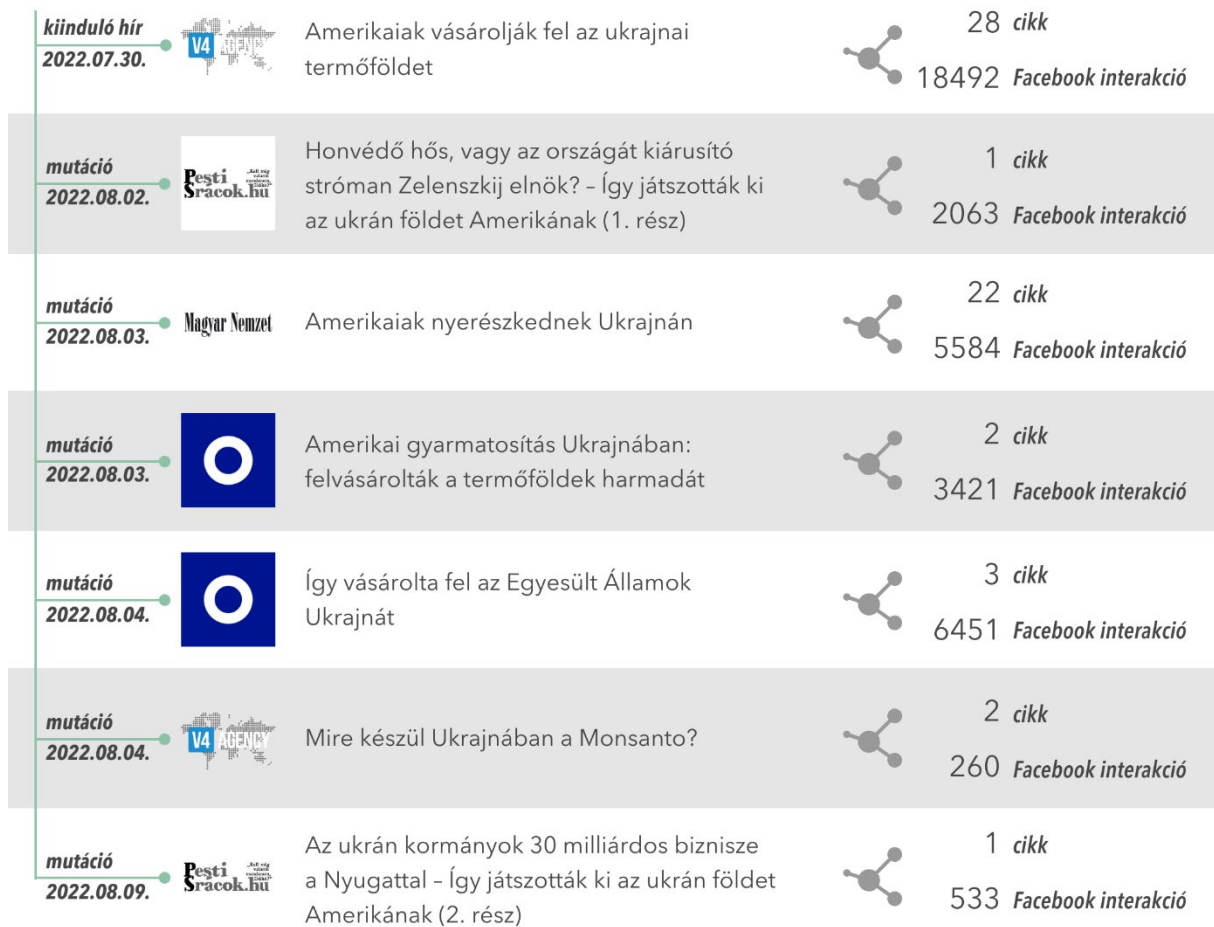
kiinduló hír
2022.07.30.

V4 AGENCY

Amerikaiak vásárolják fel az ukrajnai termőföldet

28 cikk
18492 Facebook interakció

mutáció
2022.08.02.

Pesti Srácok.hu

Honvédő hős, vagy az országát kiárusító stróman Zelenszkij elnök? – Így játszották ki az ukrán földet Amerikának (1. rész)

1 cikk
2063 Facebook interakció

mutáció
2022.08.03.

Magyar Nemzet

Amerikaiak nyerészkednek Ukrajnán

22 cikk
5584 Facebook interakció

mutáció
2022.08.03.

Amerikai gyarmatosítás Ukrajnában: felvásárolták a termőföldek harmadát

2 cikk
3421 Facebook interakció

mutáció
2022.08.04.

Így vásárolta fel az Egyesült Államok Ukrajnát

3 cikk
6451 Facebook interakció

mutáció
2022.08.04.

V4 AGENCY

Mire készül Ukrajnában a Monsanto?

2 cikk
260 Facebook interakció

mutáció
2022.08.09.

Pesti Srácok.hu

Az ukrán kormányok 30 milliárdos biznisze a Nyugattal – Így játszották ki az ukrán földet Amerikának (2. rész)

1 cikk
533 Facebook interakció